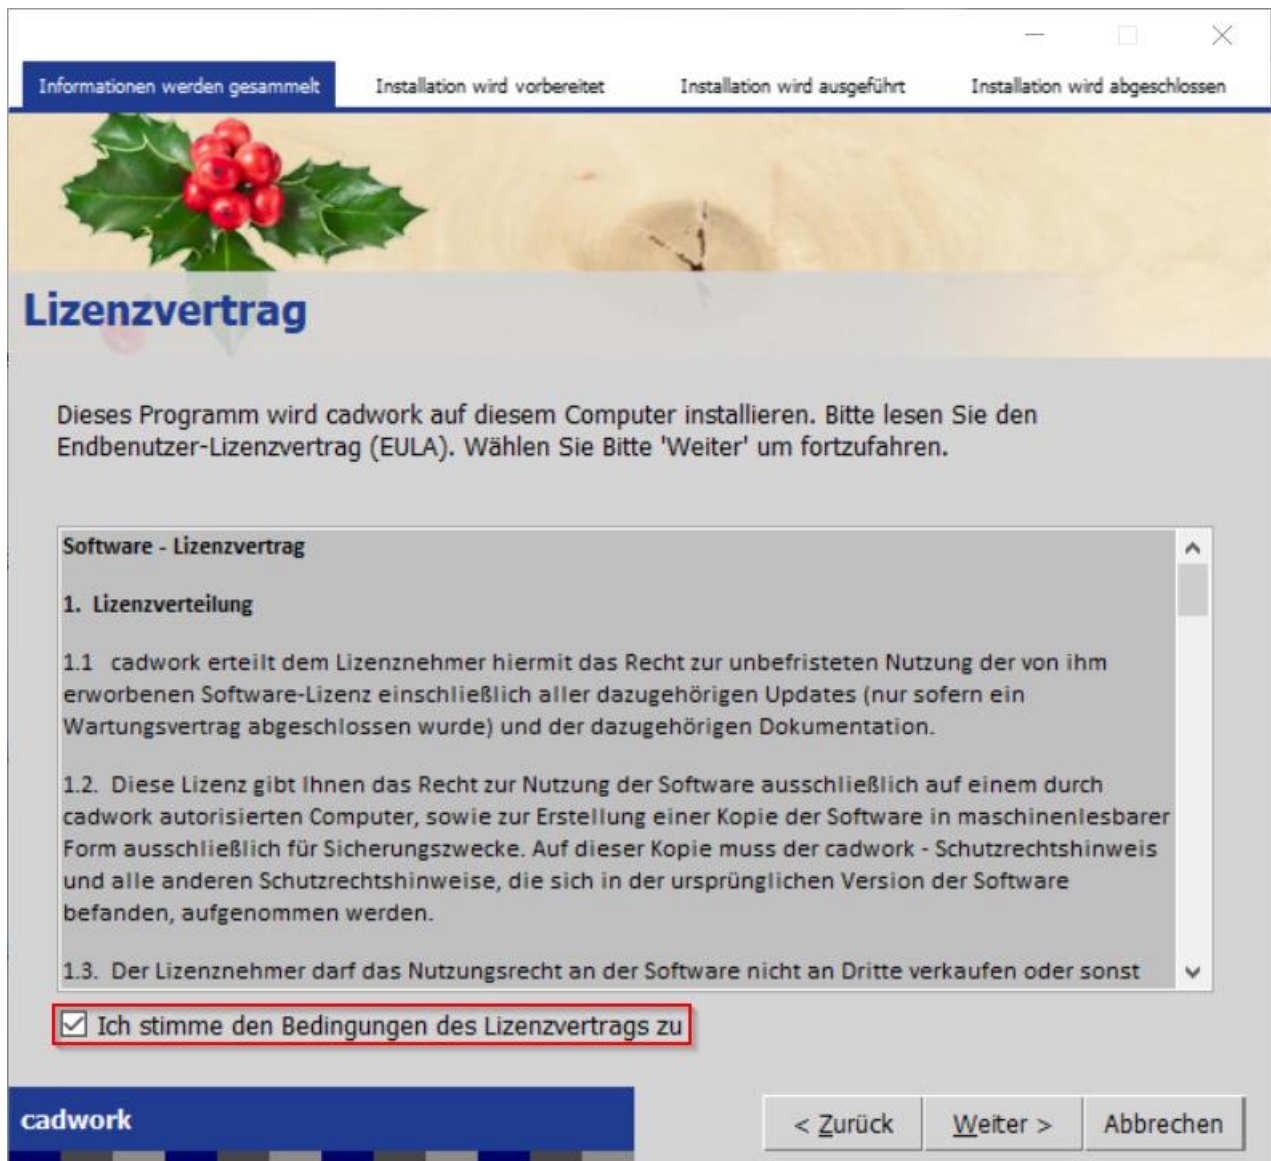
Informationen werden gesammelt
Installation wird vorbereitet
Installation wird ausgeführt
Installation wird abgeschlossen

Lizenzvertrag

Dieses Programm wird cadwork auf diesem Computer installieren. Bitte lesen Sie den Endbenutzer-Lizenzvertrag (EULA). Wählen Sie Bitte 'Weiter' um fortzufahren.

Software - Lizenzvertrag

1. Lizenzverteilung

1.1 cadwork erteilt dem Lizenznehmer hiermit das Recht zur unbefristeten Nutzung der von ihm erworbenen Software-Lizenz einschließlich aller dazugehörigen Updates (nur sofern ein Wartungsvertrag abgeschlossen wurde) und der dazugehörigen Dokumentation.

1.2. Diese Lizenz gibt Ihnen das Recht zur Nutzung der Software ausschließlich auf einem durch cadwork autorisierten Computer, sowie zur Erstellung einer Kopie der Software in maschinenlesbarer Form ausschließlich für Sicherungszwecke. Auf dieser Kopie muss der cadwork - Schutzrechtshinweis und alle anderen Schutzrechtshinweise, die sich in der ursprünglichen Version der Software befanden, aufgenommen werden.

1.3. Der Lizenznehmer darf das Nutzungsrecht an der Software nicht an Dritte verkaufen oder sonst

Ich stimme den Bedingungen des Lizenzvertrags zu

cadwork

< Zurück
Weiter >
Abbrechen